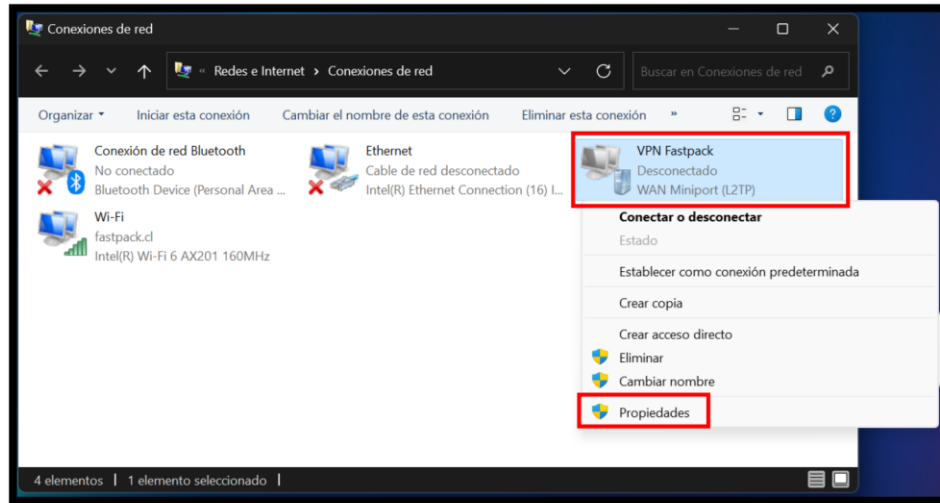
Conexiones de red

« Redes e Internet › Conexiones de red

Buscar en Conexiones de red

Organizar ▾   Iniciar esta conexión   Cambiar el nombre de esta conexión   Eliminar esta conexión   »

Conexión de red Bluetooth
No conectado
Bluetooth Device (Personal Area ...

Ethernet
Cable de red desconectado
Intel(R) Ethernet Connection (16) I...

VPN Fastpack
Desconectado
WAN Miniport (L2TP)

Wi-Fi
fastpack.cl
Intel(R) Wi-Fi 6 AX201 160MHz

Conectar o desconectar
Estado
Establecer como conexión predeterminada
Crear copia
Crear acceso directo
Eliminar
Cambiar nombre
Propiedades

4 elementos | 1 elemento seleccionado |